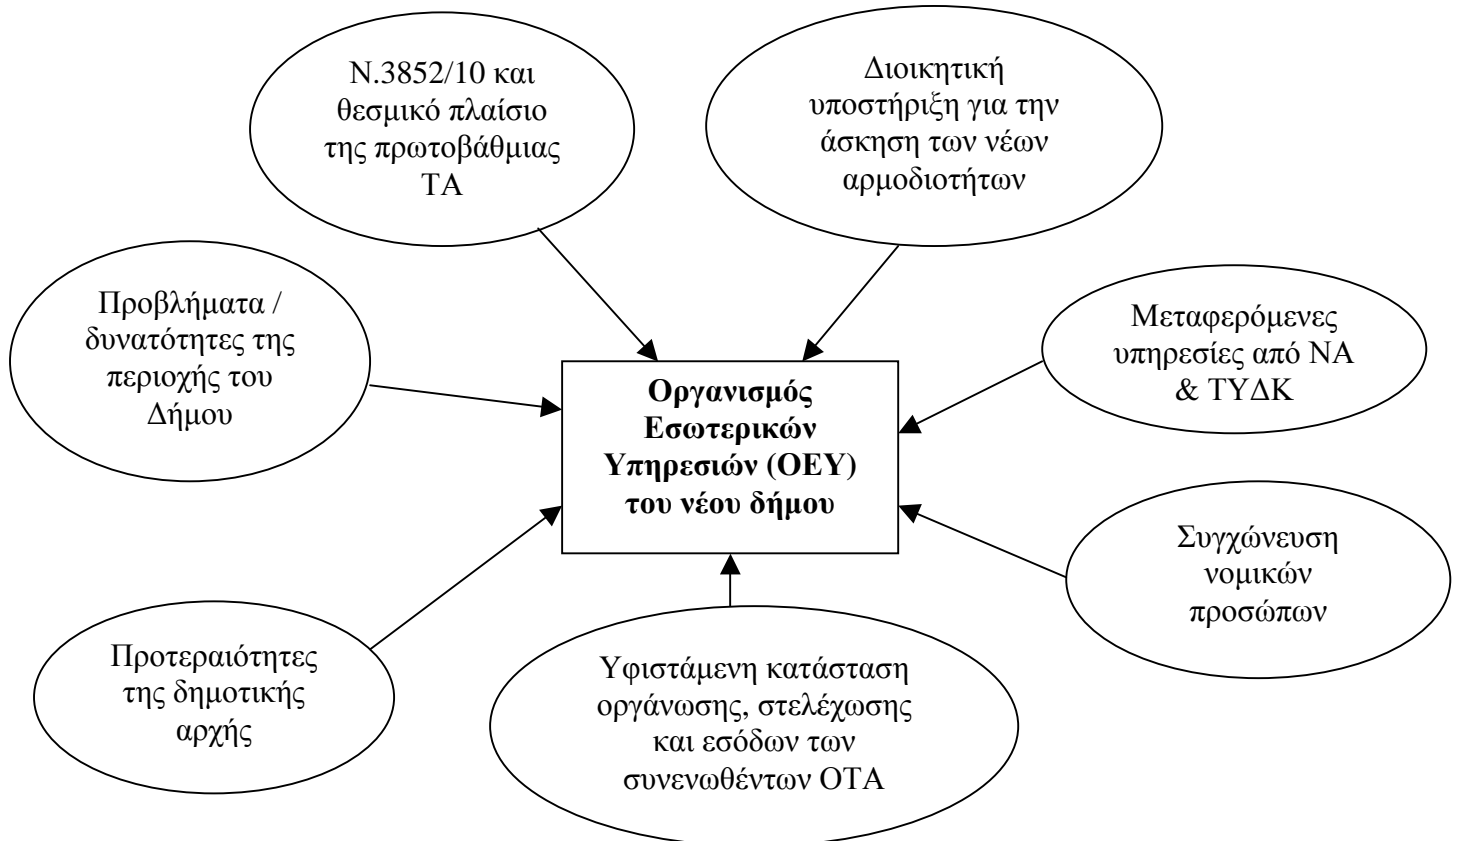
Ν.3852/10 και θεσμικό πλαίσιο της πρωτοβάθμιας ΤΑ

Διοικητική υποστήριξη για την άσκηση των νέων αρμοδιοτήτων

Προβλήματα / δυνατότητες της περιοχής του Δήμου

Οργανισμός Εσωτερικών Υπηρεσιών (ΟΕΥ) του νέου δήμου

Μεταφερόμενες υπηρεσίες από ΝΑ & ΤΥΔΚ

Συγχώνευση νομικών προσώπων

Προτεραιότητες της δημοτικής αρχής

Υφιστάμενη κατάσταση οργάνωσης, στελέχωσης και εσόδων των συνενωθέντων ΟΤΑ